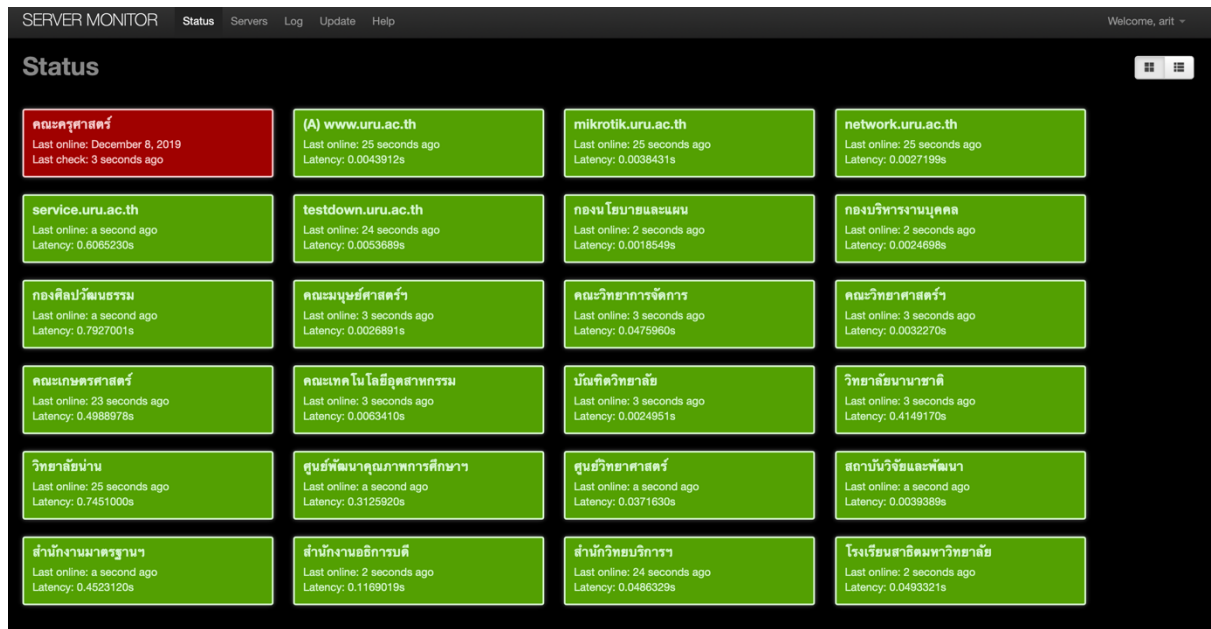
SERVER MONITOR Status Servers Log Update Help

Welcome, arit

Status

คณะครุศาสตร์
Last online: December 8, 2019
Last check: 3 seconds ago

(A) www.uru.ac.th
Last online: 25 seconds ago
Latency: 0.0043912s

mikrotik.uru.ac.th
Last online: 25 seconds ago
Latency: 0.0038431s

network.uru.ac.th
Last online: 25 seconds ago
Latency: 0.0027199s

service.uru.ac.th
Last online: a second ago
Latency: 0.6065230s

testdown.uru.ac.th
Last online: 24 seconds ago
Latency: 0.0053689s

กองนโยบายและแผน
Last online: 2 seconds ago
Latency: 0.0018549s

กองบริหารงานบุคคล
Last online: 2 seconds ago
Latency: 0.0024698s

กองศิลปวัฒนธรรม
Last online: a second ago
Latency: 0.7927001s

คณะมนุษย์ศาสตร์ฯ
Last online: 3 seconds ago
Latency: 0.0026891s

คณะวิทยาการจัดการ
Last online: 3 seconds ago
Latency: 0.0475960s

คณะวิทยาศาสตร์ฯ
Last online: 3 seconds ago
Latency: 0.0032270s

คณะเกษตรศาสตร์
Last online: 23 seconds ago
Latency: 0.4988978s

คณะเทคโนโลยีอุตสาหกรรม
Last online: 3 seconds ago
Latency: 0.0063410s

บัณฑิตวิทยาลัย
Last online: 3 seconds ago
Latency: 0.0024951s

วิทยาลัยนานาชาติ
Last online: 3 seconds ago
Latency: 0.4149170s

วิทยาลัยน่าน
Last online: 25 seconds ago
Latency: 0.7451000s

ศูนย์พัฒนาคุณภาพการศึกษาฯ
Last online: a second ago
Latency: 0.3125920s

ศูนย์วิทยาศาสตร์
Last online: a second ago
Latency: 0.0371630s

สถาบันวิจัยและพัฒนา
Last online: a second ago
Latency: 0.0039389s

สำนักงานมาตรฐานฯ
Last online: a second ago
Latency: 0.4523120s

สำนักงานอธิการบดี
Last online: 2 seconds ago
Latency: 0.1169019s

สำนักวิทยบริการฯ
Last online: 24 seconds ago
Latency: 0.0486329s

โรงเรียนสาธิตมหาวิทยาลัย
Last online: 2 seconds ago
Latency: 0.0493321s